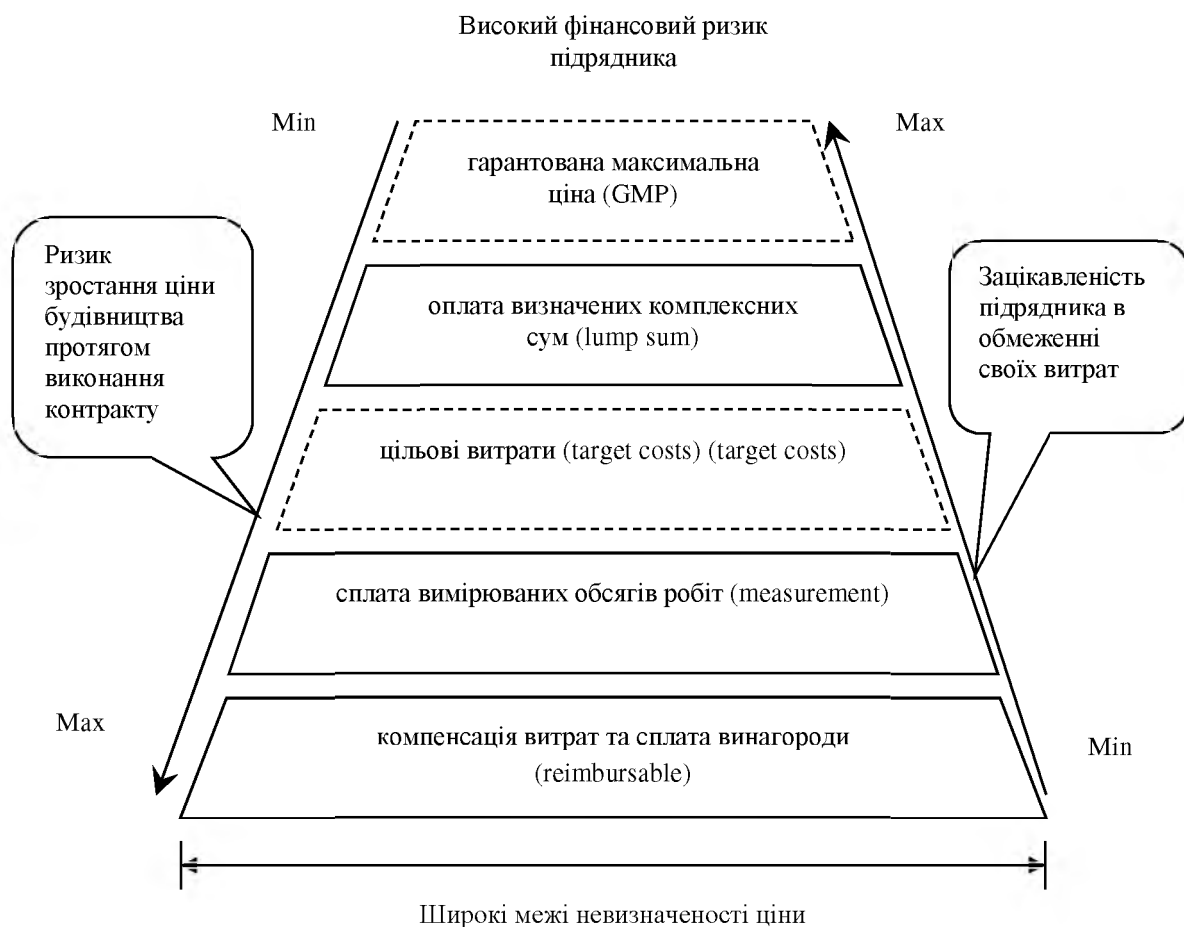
Високий фінансовий ризик підрядника

Min

Max

гарантована максимальна ціна (GMP)

Ризик зростання ціни будівництва протягом виконання контракту

Зацікавленість підрядника в обмеженні своїх витрат

оплата визначених комплексних сум (lump sum)

цільові витрати (target costs) (target costs)

сплата вимірюваних обсягів робіт (measurement)

Max

компенсація витрат та сплата винагороди (reimbursable)

Min

Широкі межі невизначеності ціни